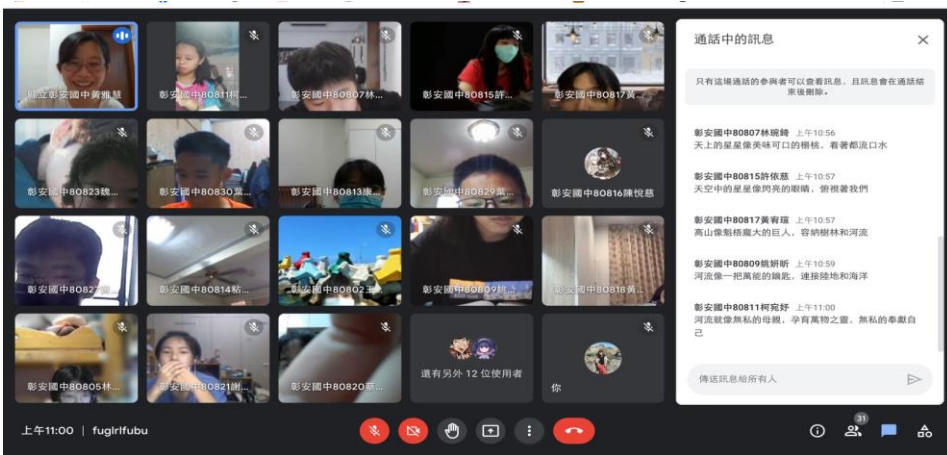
縣立彰安國中黃雅慧
彰安國中80811柯...
彰安國中80807林...
彰安國中80815許...
彰安國中80817黃...
彰安國中80823魏...
彰安國中80830黃...
彰安國中80813康...
彰安國中80829葉...
彰安國中80816陳悅慈
彰安國中80827...
彰安國中80814...
彰安國中80802王...
彰安國中80809姚...
彰安國中80818...
彰安國中80805林...
彰安國中80821謝...
彰安國中80820蔡...
還有另外 12 位使用者
你

通話中的訊息
只有這場通話的參與者可以查看訊息，且訊息會在通話結束後刪除。

彰安國中80807林琬錡 上午10:56
天上的星星像美味可口的楊桃，看著都流口水

彰安國中80815許依慈 上午10:57
天空中的星星像閃亮的眼睛，俯視著我們

彰安國中80817黃宥瑄 上午10:57
高山像魁梧龐大的巨人，容納樹林和河流

彰安國中80809姚妍昕 上午10:59
河流像一把萬能的鑰匙，連接陸地和海洋

彰安國中80811柯宛妤 上午11:00
河流就像無私的母親，孕育萬物之靈，無私的奉獻自己

傳送訊息給所有人

上午11:00 | fuglrlfubu
31